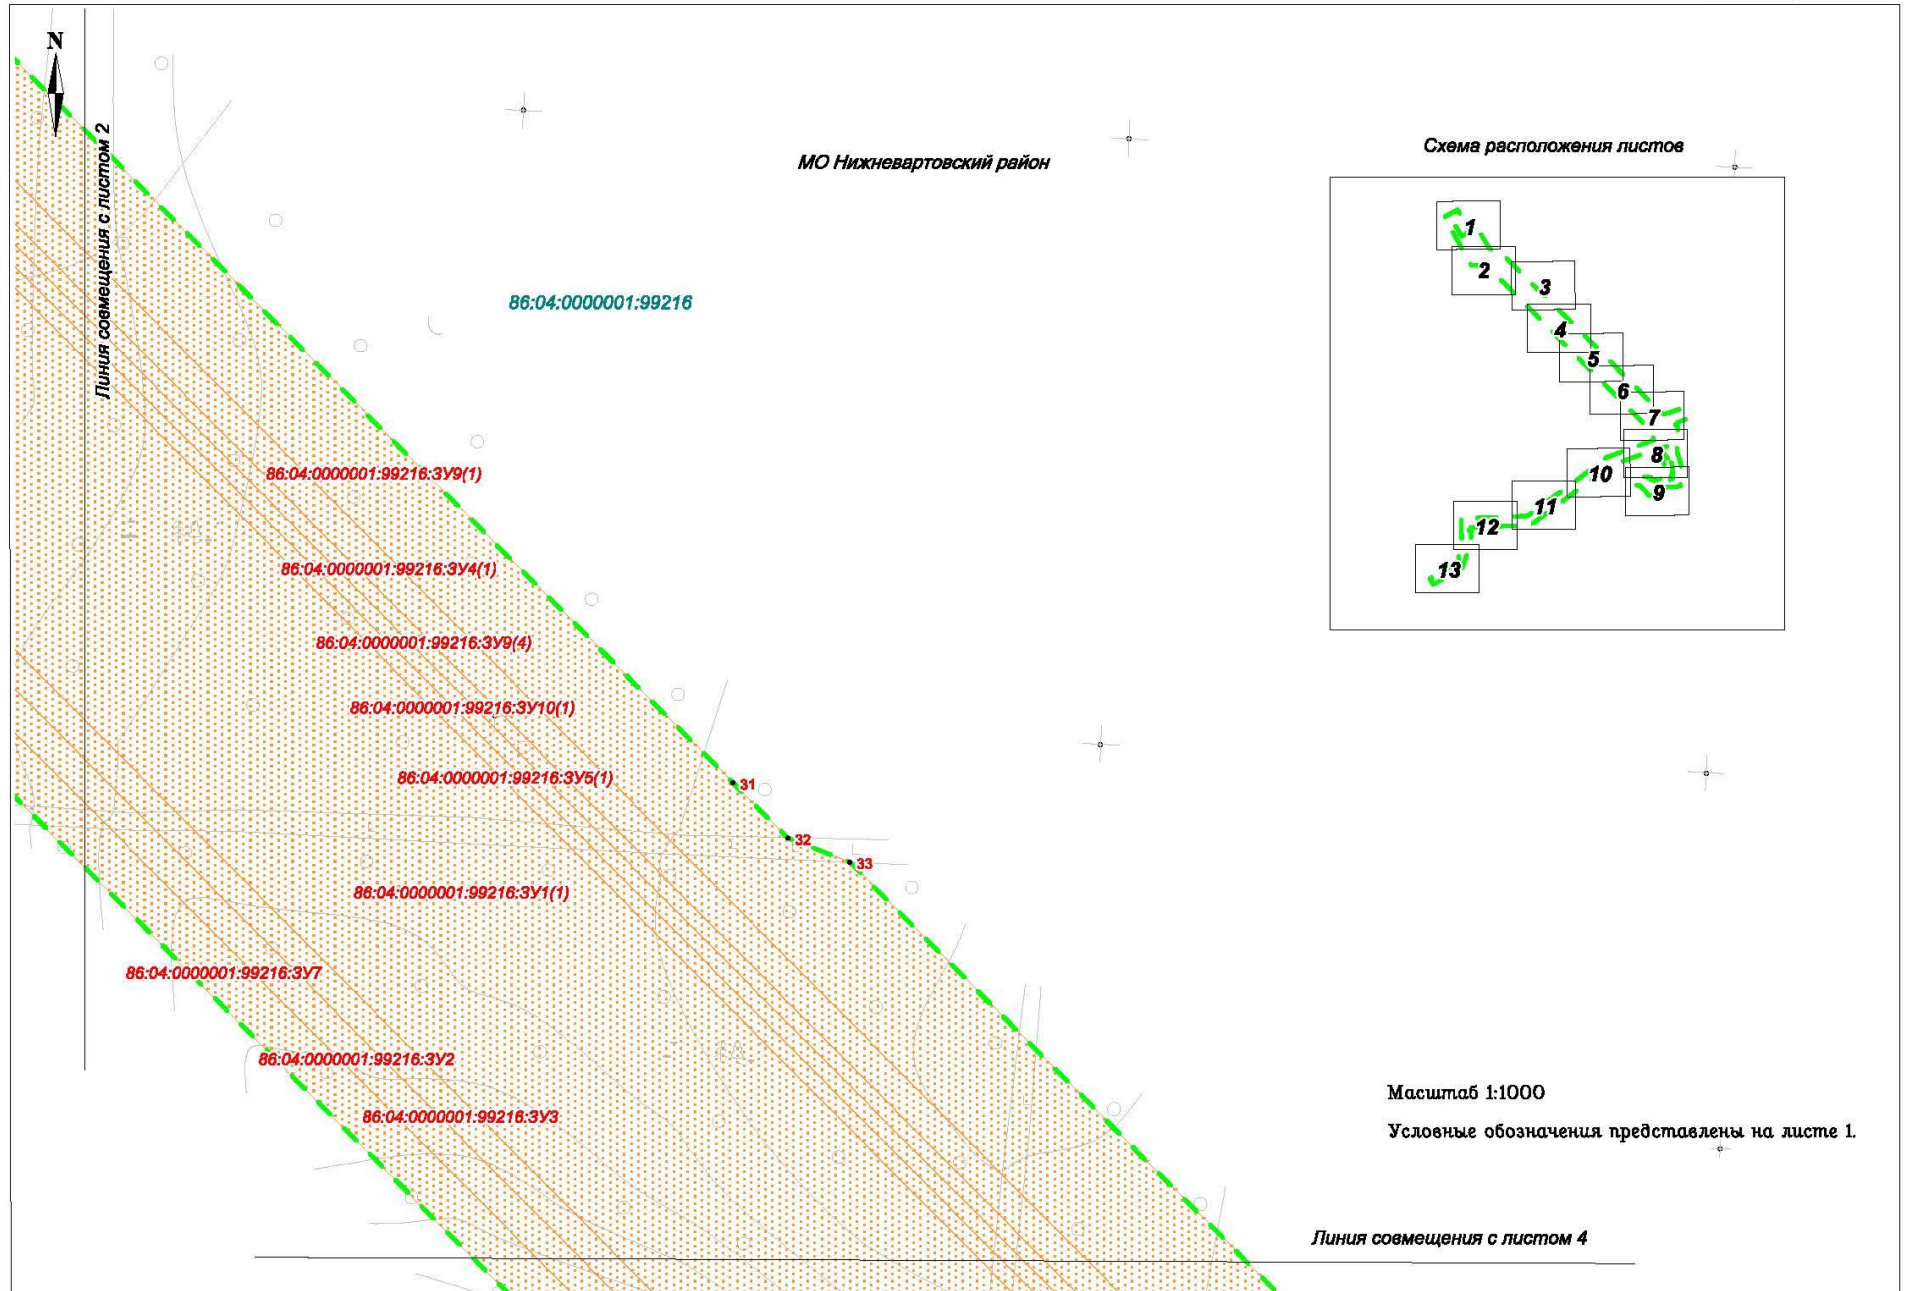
N

Линия совмещения с листом 2

МО Нижневартовский район

Схема расположения листов

1
2
3
4
5
6
7
8
9
10
11
12
13

86:04:0000001:99216

86:04:0000001:99216:ЗУ9(1)

86:04:0000001:99216:ЗУ4(1)

86:04:0000001:99216:ЗУ9(4)

86:04:0000001:99216:ЗУ10(1)

86:04:0000001:99216:ЗУ5(1)

31

32

33

86:04:0000001:99216:ЗУ1(1)

86:04:0000001:99216:ЗУ7

86:04:0000001:99216:ЗУ2

86:04:0000001:99216:ЗУ3

Масштаб 1:1000

Условные обозначения представлены на листе 1.

Линия совмещения с листом 4